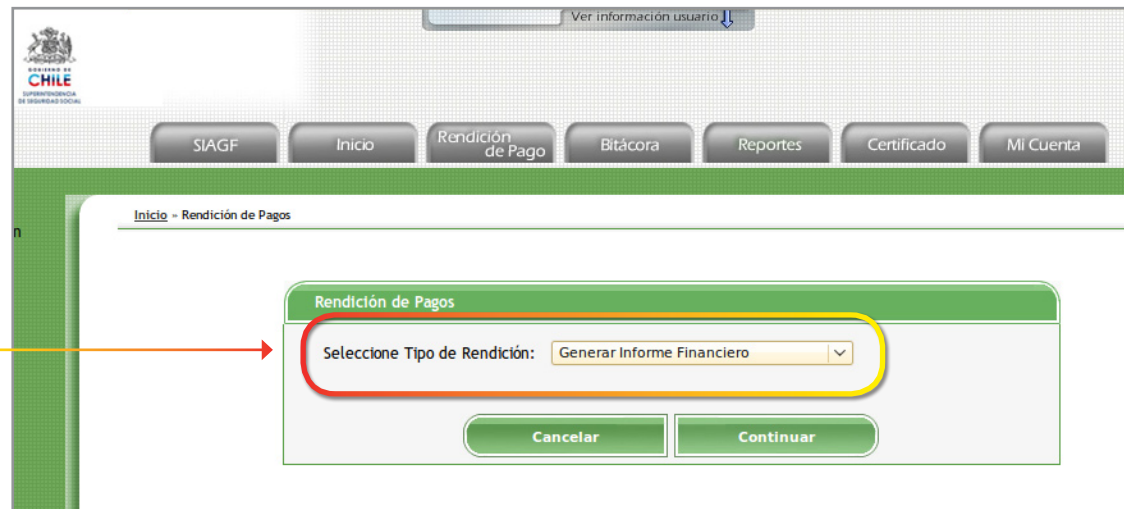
Ver información usuario

GOBIERNO DE CHILE
SUPERINTENDENCIA DE SEGURIDAD SOCIAL

SIAGF
Inicio
Rendición de Pago
Bitácora
Reportes
Certificado
Mi Cuenta

n

Inicio » Rendición de Pagos

Rendición de Pagos

Seleccione Tipo de Rendición: Generar Informe Financiero

Cancelar
Continuar